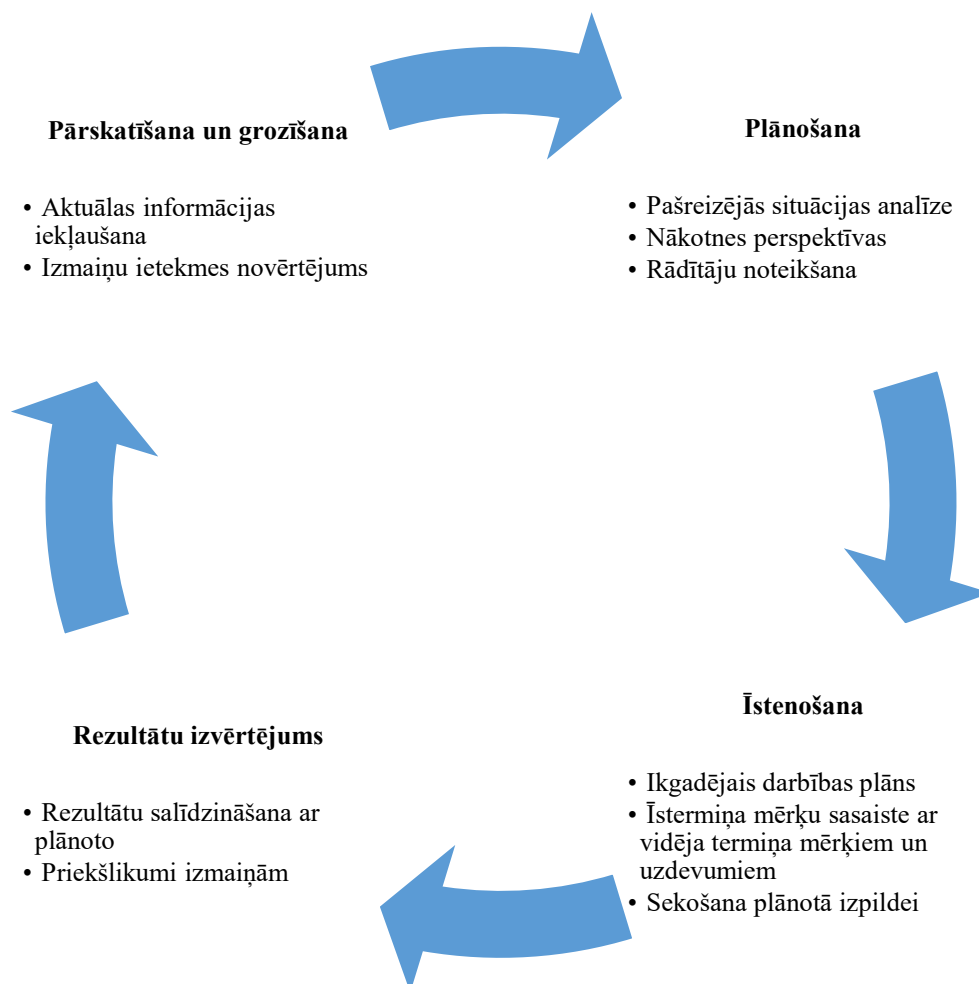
**Pārskatīšana un grozīšana**

- Aktuālas informācijas iekļaušana
- Izmaiņu ietekmes novērtējums

**Plānošana**

- Pašreizējās situācijas analīze
- Nākotnes perspektīvas
- Rādītāju noteikšana

**Īstenošana**

- Ikgadējais darbības plāns
- Īstermiņa mērķu sasaiste ar vidēja termiņa mērķiem un uzdevumiem
- Sekošana plānotā izpildei

**Rezultātu izvērtējums**

- Rezultātu salīdzināšana ar plānoto
- Priekšlikumi izmaiņām